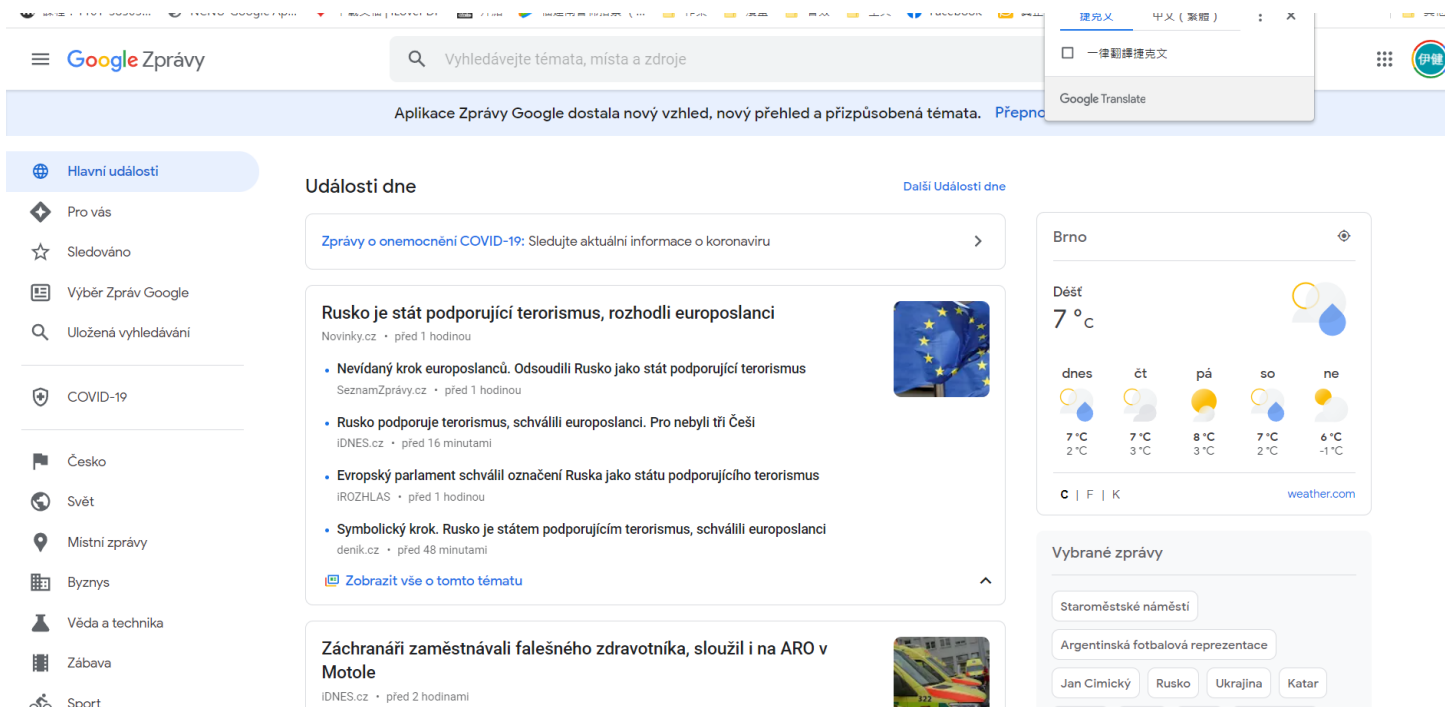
Google Zprávy

Vyhledávejte témata, místa a zdroje

捷克文 中文（繁體）

一律翻譯捷克文

Google Translate

伊健

Aplikace Zprávy Google dostala nový vzhled, nový přehled a přizpůsobená témata. Přepno

Hlavní události
Pro vás
Sledováno
Výběr Zpráv Google
Uložená vyhledávání
COVID-19
Česko
Svět
Místní zprávy
Byznys
Věda a technika
Zábava
Sport

Události dne

Další Události dne

Zprávy o onemocnění COVID-19: Sledujte aktuální informace o koronaviru

Rusko je stát podporující terorismus, rozhodli europoslanci
Novinky.cz • před 1 hodinou

• Nevídaný krok europoslanců. Odsoudili Rusko jako stát podporující terorismus
SeznamZprávy.cz • před 1 hodinou

• Rusko podporuje terorismus, schválili europoslanci. Pro nebyli tři Češi
iDNES.cz • před 16 minutami

• Evropský parlament schválil označení Ruska jako státu podporujícího terorismus
iROZHLAS • před 1 hodinou

• Symbolický krok. Rusko je státem podporujícím terorismus, schválili europoslanci
denik.cz • před 48 minutami

Zobrazit vše o tomto tématu

Záchranáři zaměstnávali falešného zdravotníka, sloužil i na ARO v Motole
iDNES.cz • před 2 hodinami

Brno

Déšť
7 °C

| dnes | čt | pá | so | ne |
|---|---|---|---|---|
| 7 °C | 7 °C | 8 °C | 7 °C | 6 °C |
| 2 °C | 3 °C | 3 °C | 2 °C | -1 °C |

C | F | K

weather.com

Vybrané zprávy

Staroměstské náměstí
Argentinská fotbalová reprezentace
Jan Cimický
Rusko
Ukrajina
Katar